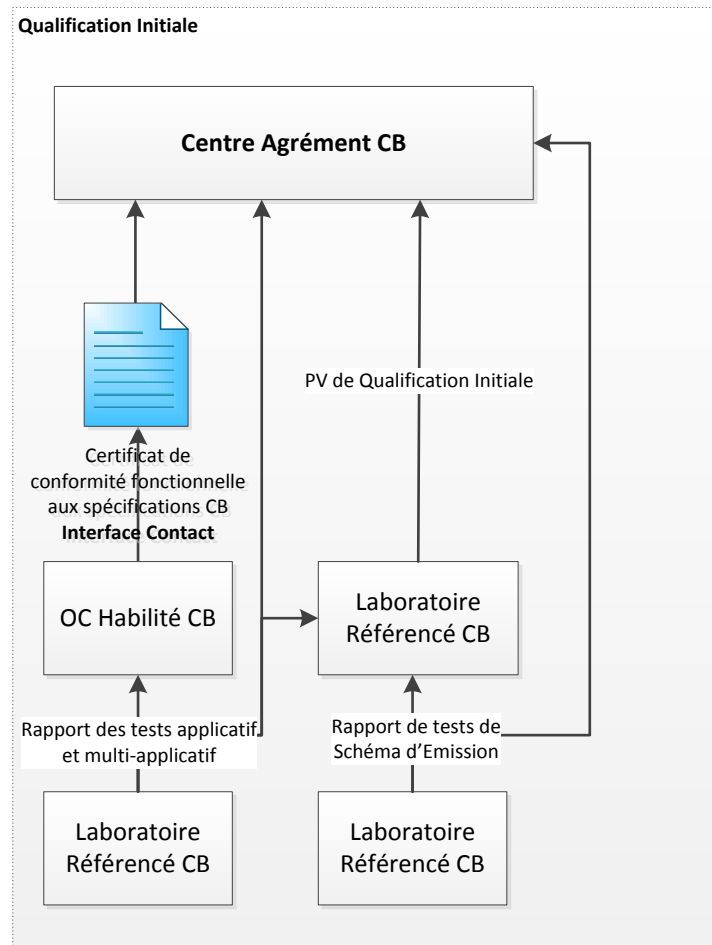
**Qualification Initiale**

**Centre Agrément CB**

PV de Qualification Initiale

Certificat de conformité fonctionnelle aux spécifications CB
**Interface Contact**

OC Habilité CB

Laboratoire Référencé CB

Rapport des tests applicatif et multi-applicatif

Rapport de tests de Schéma d'Emission

Laboratoire Référencé CB

Laboratoire Référencé CB